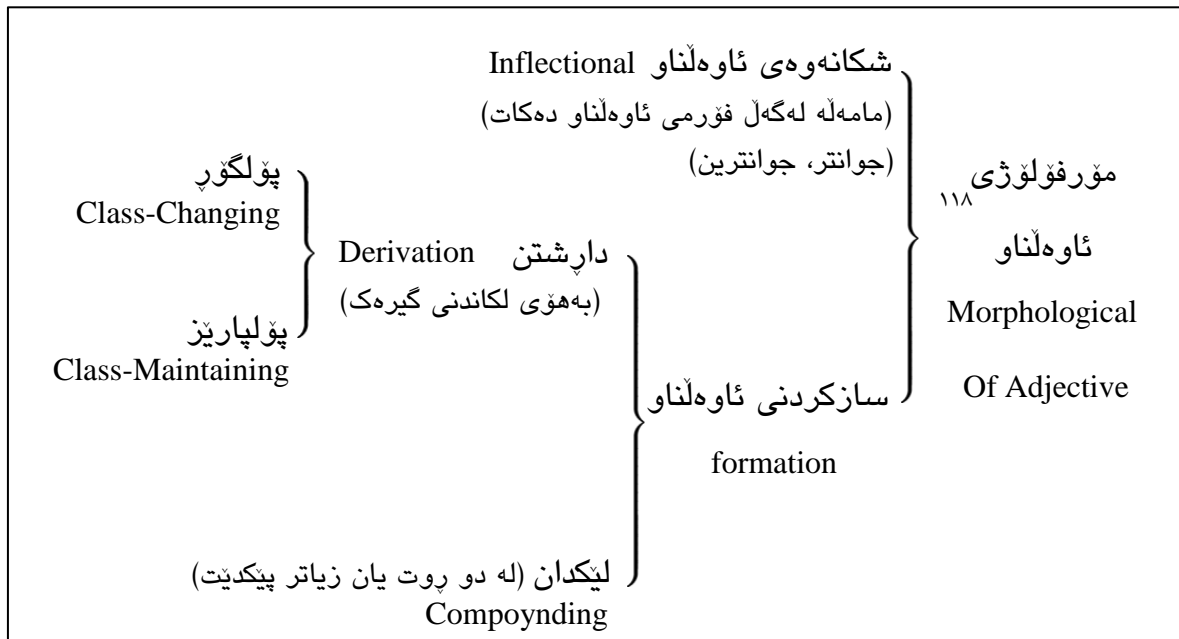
مۆرفۆلۆژی ئاوەڵناو ١١٨
Morphological Of Adjective

شکانەوەی ئاوەڵناو Inflectional
(مامەڵە لەگەڵ فۆرمی ئاوەڵناو دەکات)
(جوانتر، جوانترین)

سازکردنی ئاوەڵناو
formation

دارشتن Derivation
(بەهۆی لکاندنی گیرەک)

پۆلگۆر
Class-Changing

پۆلپارێز
Class-Maintaining

لێکدان (لە دو ڕوت یان زیاتر پێکدێت)
Compoynding